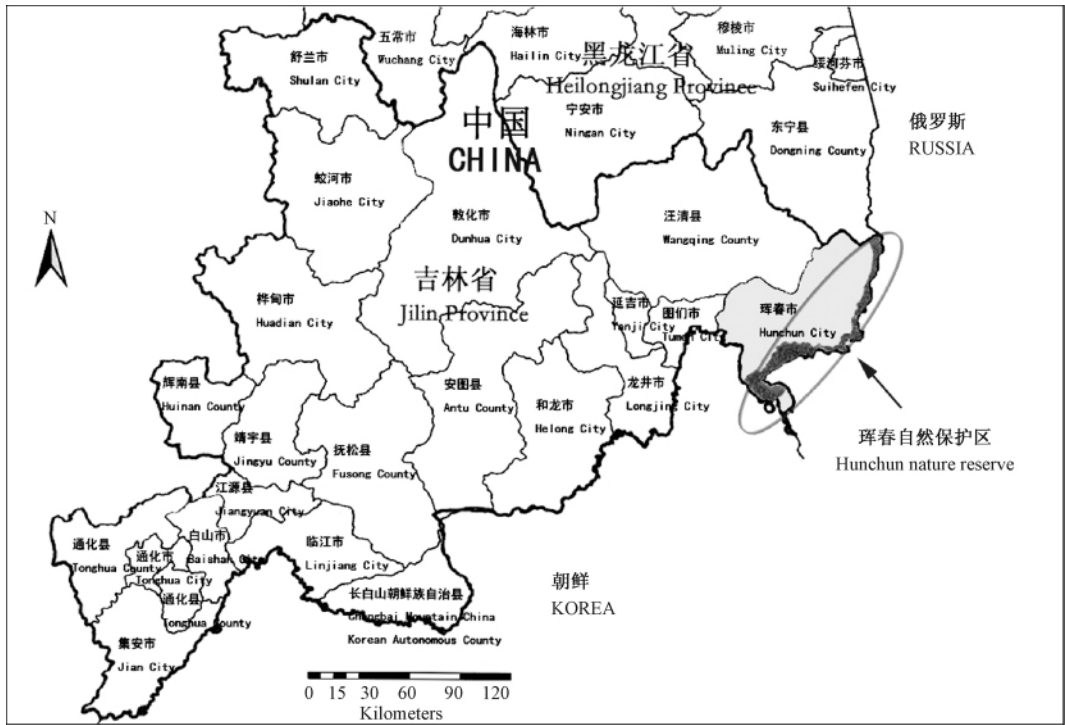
舒兰市
Shulan City

五常市
Wuchang City

海林市
Hailin City

黑龙江省
Heilongjiang Province

穆棱市
Muling City

绥芬河市
Suihefen City

宁安市
Ningan City

中国
CHINA

东宁县
Dongning County

俄罗斯
RUSSIA

蛟河市
Jiaohe City

N

敦化市
Dunhua City

汪清县
Wangqing County

吉林省
Jilin Province

桦甸市
Huadian City

延吉市
Yanji City

图们市
Tumen City

珲春市
Hunchun City

辉南县
Huinan County

安图县
Antu County

和龙市
Helong City

龙井市
Longjing City

珲春自然保护区
Hunchun nature reserve

靖宇县
Jingyu County

抚松县
Fusong County

江源县
Jiangyuan City

通化县
Tonghua County

通化市
Tonghua City

白山市
Baishan City

临江市
Linjiang City

通化县
Tonghua County

长白山朝鲜族自治县
Changbai Mountain China Korean Autonomous County

朝鲜
KOREA

集安市
Jian City

0 15 30 60 90 120
Kilometers